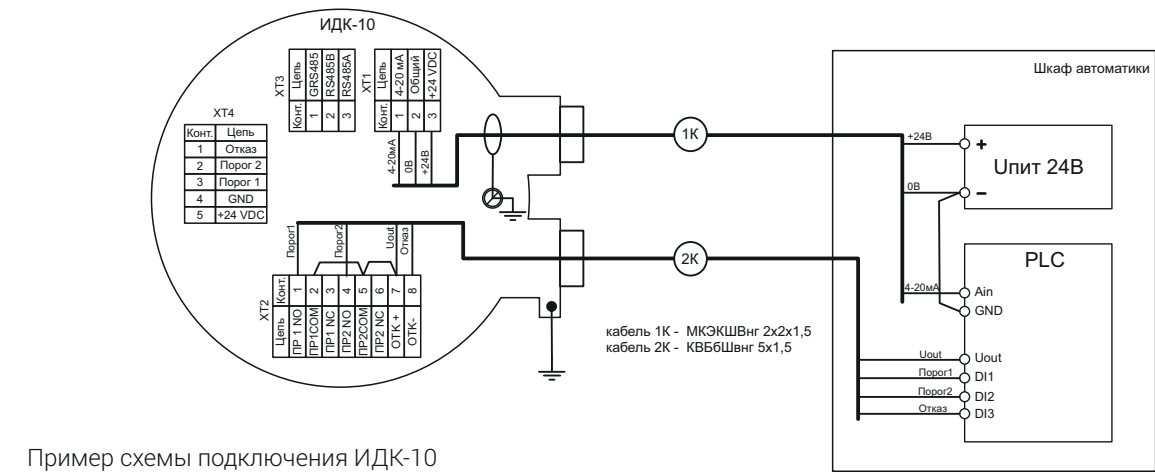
ИДК-10

XT4

| Конт. | Цепь |
|---|---|
| 1 | Отказ |
| 2 | Порог 2 |
| 3 | Порог 1 |
| 4 | GND |
| 5 | +24 VDC |

XT3

| Конт. | Цепь |
|---|---|
| 1 | GRS485 |
| 2 | RS485B |
| 3 | RS485A |

XT1

| Конт. | Цепь |
|---|---|
| 1 | 4-20 мА |
| 2 | Общий |
| 3 | +24 VDC |

4-20мА
0В
+24В

Порог1
Порог2
Uout
Отказ

XT2

| Цепь | Конт. |
|---|---|
| ПР 1 NO | 1 |
| ПР1COM | 2 |
| ПР1 NC | 3 |
| ПР2 NO | 4 |
| ПР2COM | 5 |
| ПР2 NC | 6 |
| ОТК + | 7 |
| ОТК- | 8 |

1К
2К

кабель 1К - МКЭКШВнг 2х2х1,5
кабель 2К - КВБбШвнг 5х1,5

Шкаф автоматики

+24В
0В
+
–
Uпит 24В

PLC
4-20мА
Ain
GND
Uout
Uout
Порог1
DI1
Порог2
DI2
Отказ
DI3

Пример схемы подключения ИДК-10